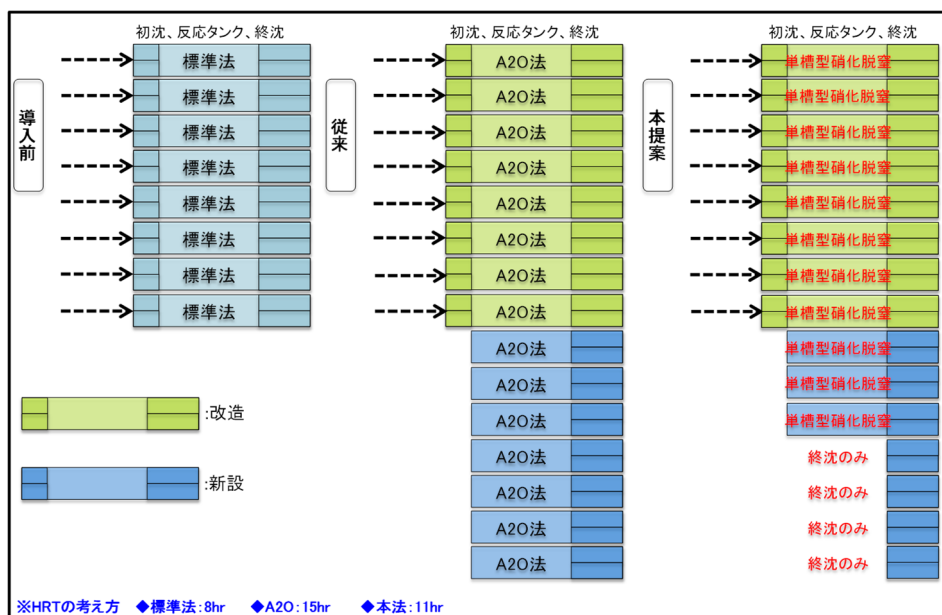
導入前

初沈、反応タンク、終沈

標準法
標準法
標準法
標準法
標準法
標準法
標準法
標準法

従来

初沈、反応タンク、終沈

A2O法
A2O法
A2O法
A2O法
A2O法
A2O法
A2O法
A2O法
A2O法
A2O法
A2O法
A2O法
A2O法
A2O法
A2O法

本提案

初沈、反応タンク、終沈

単槽型硝化脱窒
単槽型硝化脱窒
単槽型硝化脱窒
単槽型硝化脱窒
単槽型硝化脱窒
単槽型硝化脱窒
単槽型硝化脱窒
単槽型硝化脱窒
単槽型硝化脱窒
単槽型硝化脱窒
単槽型硝化脱窒
終沈のみ
終沈のみ
終沈のみ
終沈のみ

:改造

:新設

※HRTの考え方 ◆標準法:8hr ◆A2O:15hr ◆本法:11hr